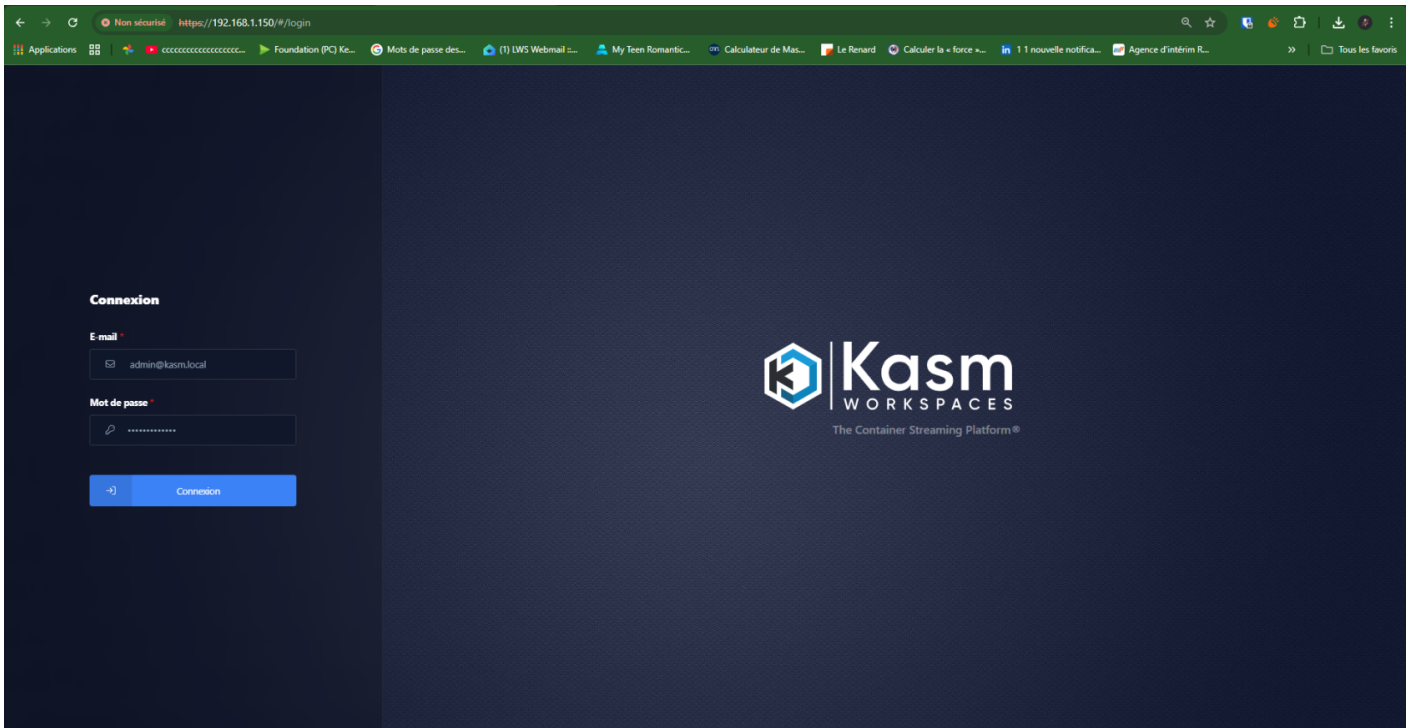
Non sécurisé https://192.168.1.150/#/login

Applications | cccccccccccccccccc... | Foundation (PC) Ke... | Mots de passe des... | (1) LWS Webmail :... | My Teen Romantic... | Calculateur de Mas... | Le Renard | Calculer la « force »... | 1 1 nouvelle notifica... | Agence d'intérim R... | » | Tous les favoris

Connexion

E-mail *

admin@kasm.local

Mot de passe *

•••••••••••••

Connexion

Kasm
WORKSPACES
The Container Streaming Platform®